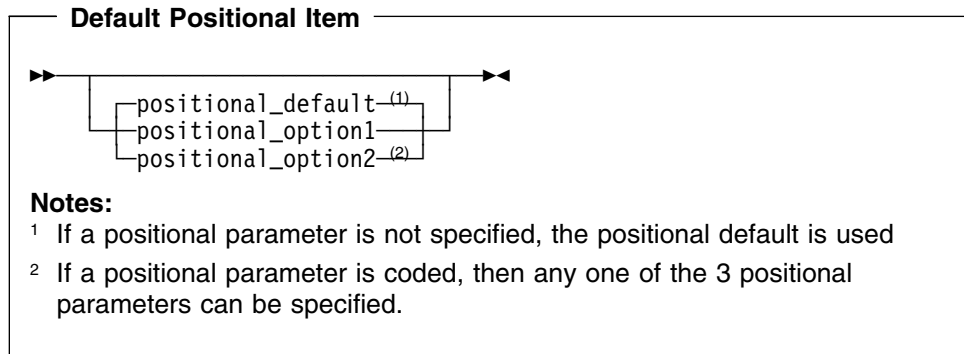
Default Positional Item

positional_default$^{(1)}$
positional_option1
positional_option2$^{(2)}$

Notes:
$^{1}$ If a positional parameter is not specified, the positional default is used
$^{2}$ If a positional parameter is coded, then any one of the 3 positional parameters can be specified.